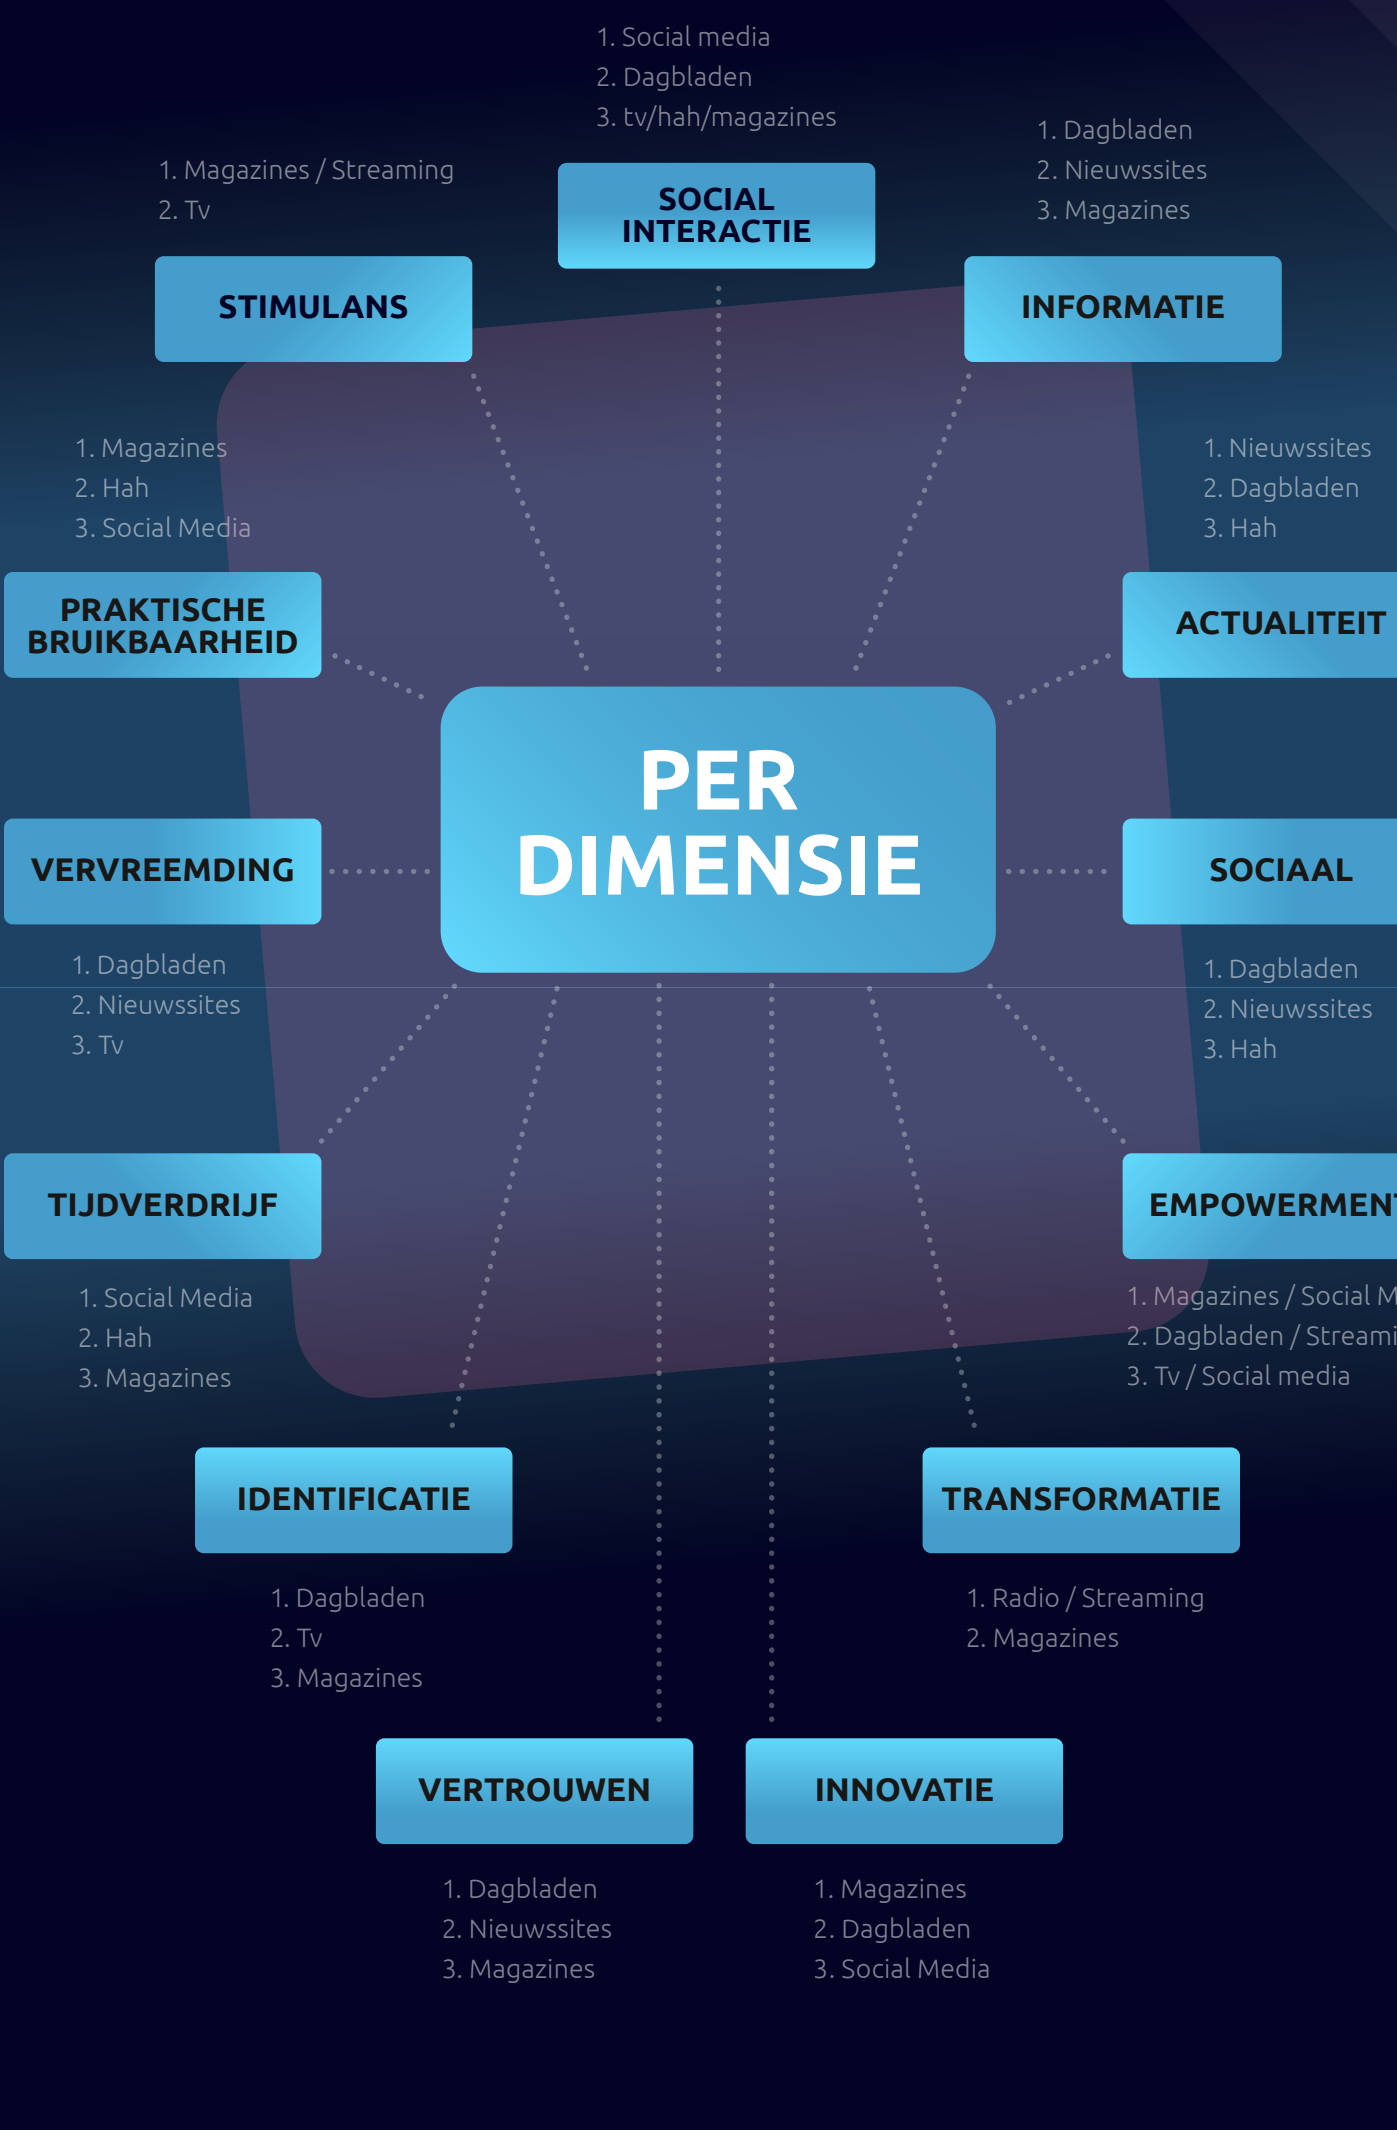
1. Social media
2. Dagbladen
3. tv/hah/magazines

SOCIAL INTERACTIE

1. Magazines / Streaming
2. Tv

STIMULANS

1. Dagbladen
2. Nieuwssites
3. Magazines

INFORMATIE

1. Magazines
2. Hah
3. Social Media

PRAKTISCHE BRUIKBAARHEID

1. Nieuwssites
2. Dagbladen
3. Hah

ACTUALITEIT

PER DIMENSIE

VERVREEMDING

1. Dagbladen
2. Nieuwssites
3. Tv

SOCIAAL

1. Dagbladen
2. Nieuwssites
3. Hah

TIJDVERDRIJF

1. Social Media
2. Hah
3. Magazines

EMPOWERMEN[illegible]

1. Magazines / Social M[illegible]
2. Dagbladen / Streami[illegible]
3. Tv / Social media

IDENTIFICATIE

1. Dagbladen
2. Tv
3. Magazines

TRANSFORMATIE

1. Radio / Streaming
2. Magazines

VERTROUWEN

1. Dagbladen
2. Nieuwssites
3. Magazines

INNOVATIE

1. Magazines
2. Dagbladen
3. Social Media